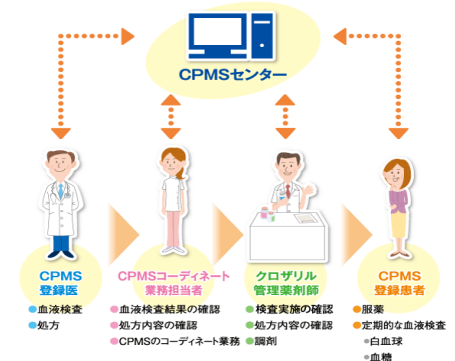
CPMSセンター

CPMS
登録医
血液検査
処方

CPMSコーディネート
業務担当者
血液検査結果の確認
処方内容の確認
CPMSのコーディネート業務

クロザリル
管理薬剤師
検査実施の確認
処方内容の確認
調剤

CPMS
登録患者
服薬
定期的な血液検査
白血球
血糖